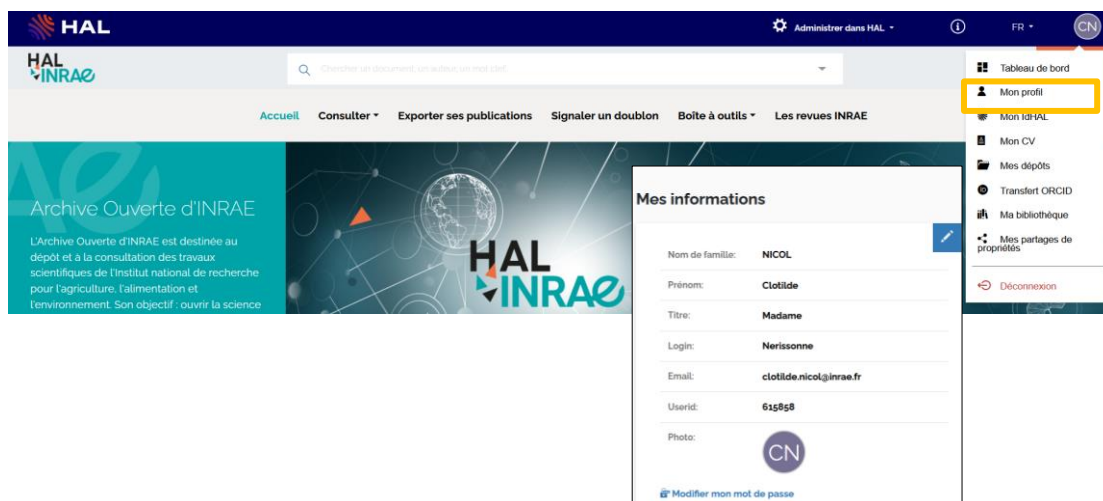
HAL

Administrer dans HAL

FR

CN

HAL INRAE

Chercher un document, un auteur, un mot clé

Accueil Consulter Exporter ses publications Signaler un doublon Boîte à outils Les revues INRAE

Archive Ouverte d'INRAE

L'Archive Ouverte d'INRAE est destinée au dépôt et à la consultation des travaux scientifiques de l'Institut national de recherche pour l'agriculture, l'alimentation et l'environnement. Son objectif : ouvrir la science

HAL INRAE

Mes informations

| | |
|---|---|
| Nom de famille: | NICOL |
| Prénom: | Clotilde |
| Titre: | Madame |
| Login: | Nerissonne |
| Email: | clotilde.nicol@inrae.fr |
| Userid: | 615858 |
| Photo: | CN |

Modifier mon mot de passe

Tableau de bord
Mon profil
Mon IdHAL
Mon CV
Mes dépôts
Transfert ORCID
Ma bibliothèque
Mes partages de propriétés
Déconnexion